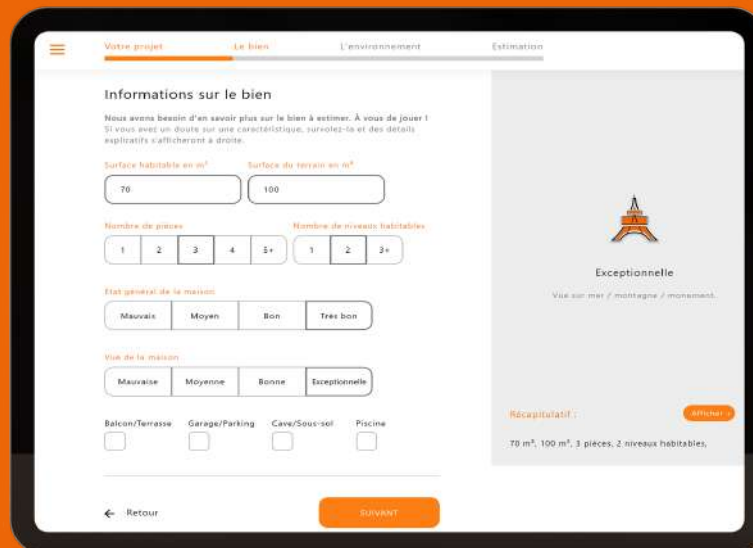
Votre projet
Le bien
L'environnement
Estimation

Informations sur le bien

Nous avons besoin d'en savoir plus sur le bien à estimer. À vous de jouer ! Si vous avez un doute sur une caractéristique, survolez-la et des détails explicatifs s'afficheront à droite.

Surface habitable en m²
70
Surface du terrain en m²
100

Nombre de pièces
1
2
3
4
5+

Nombre de niveaux habitables
1
2
3+

Etat général de la maison
Mauvais
Moyen
Bon
Très bon

Vue de la maison
Mauvaise
Moyenne
Bonne
Exceptionnelle

Balcon/Terrasse
Garage/Parking
Cave/Sous-sol
Piscine

Retour
SUIVANT

Exceptionnelle
Vue sur mer / montagne / monument.

Récapitulatif :
Afficher
70 m², 100 m², 3 pièces, 2 niveaux habitables,